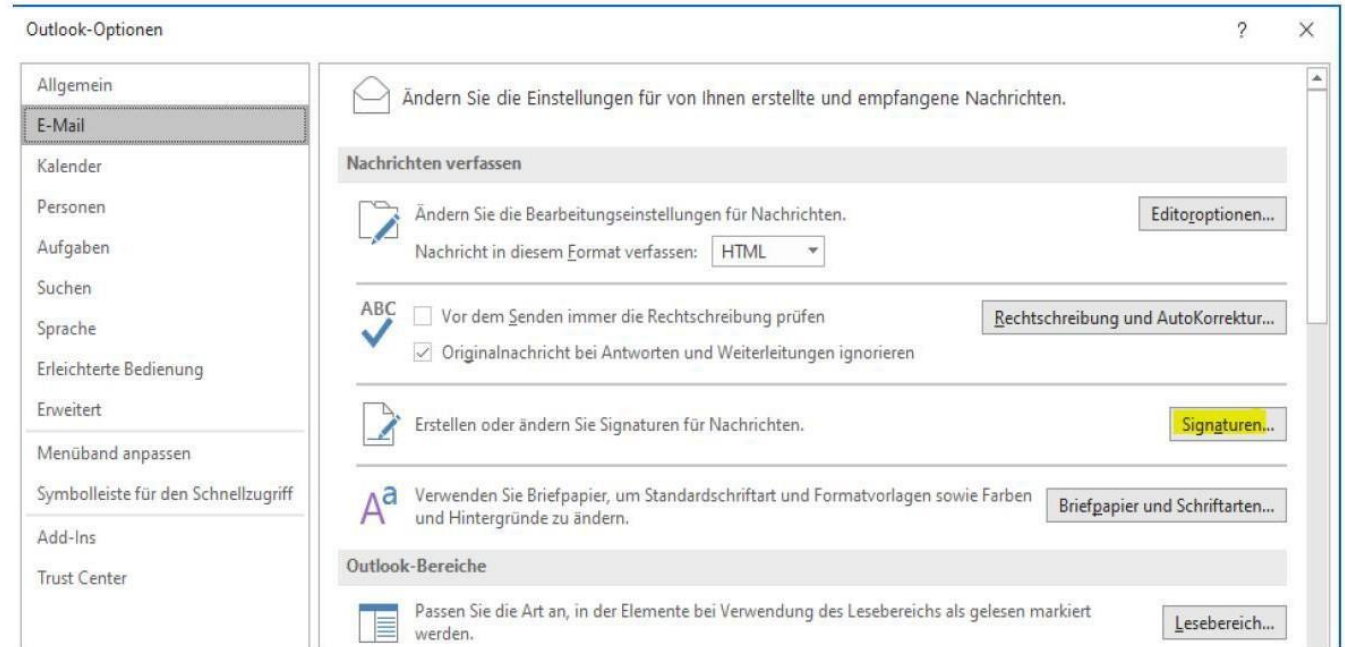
Outlook-Optionen

?

×

Allgemein
E-Mail
Kalender
Personen
Aufgaben
Suchen
Sprache
Erleichterte Bedienung
Erweitert
Menüband anpassen
Symbolleiste für den Schnellzugriff
Add-Ins
Trust Center

Ändern Sie die Einstellungen für von Ihnen erstellte und empfangene Nachrichten.

Nachrichten verfassen

Ändern Sie die Bearbeitungseinstellungen für Nachrichten.

Editoroptionen...

Nachricht in diesem Format verfassen: HTML

ABC

Vor dem Senden immer die Rechtschreibung prüfen

Rechtschreibung und AutoKorrektur...

Originalnachricht bei Antworten und Weiterleitungen ignorieren

Erstellen oder ändern Sie Signaturen für Nachrichten.

Signaturen...

Verwenden Sie Briefpapier, um Standardschriftart und Formatvorlagen sowie Farben und Hintergründe zu ändern.

Briefpapier und Schriftarten...

Outlook-Bereiche

Passen Sie die Art an, in der Elemente bei Verwendung des Lesebereichs als gelesen markiert werden.

Lesebereich...